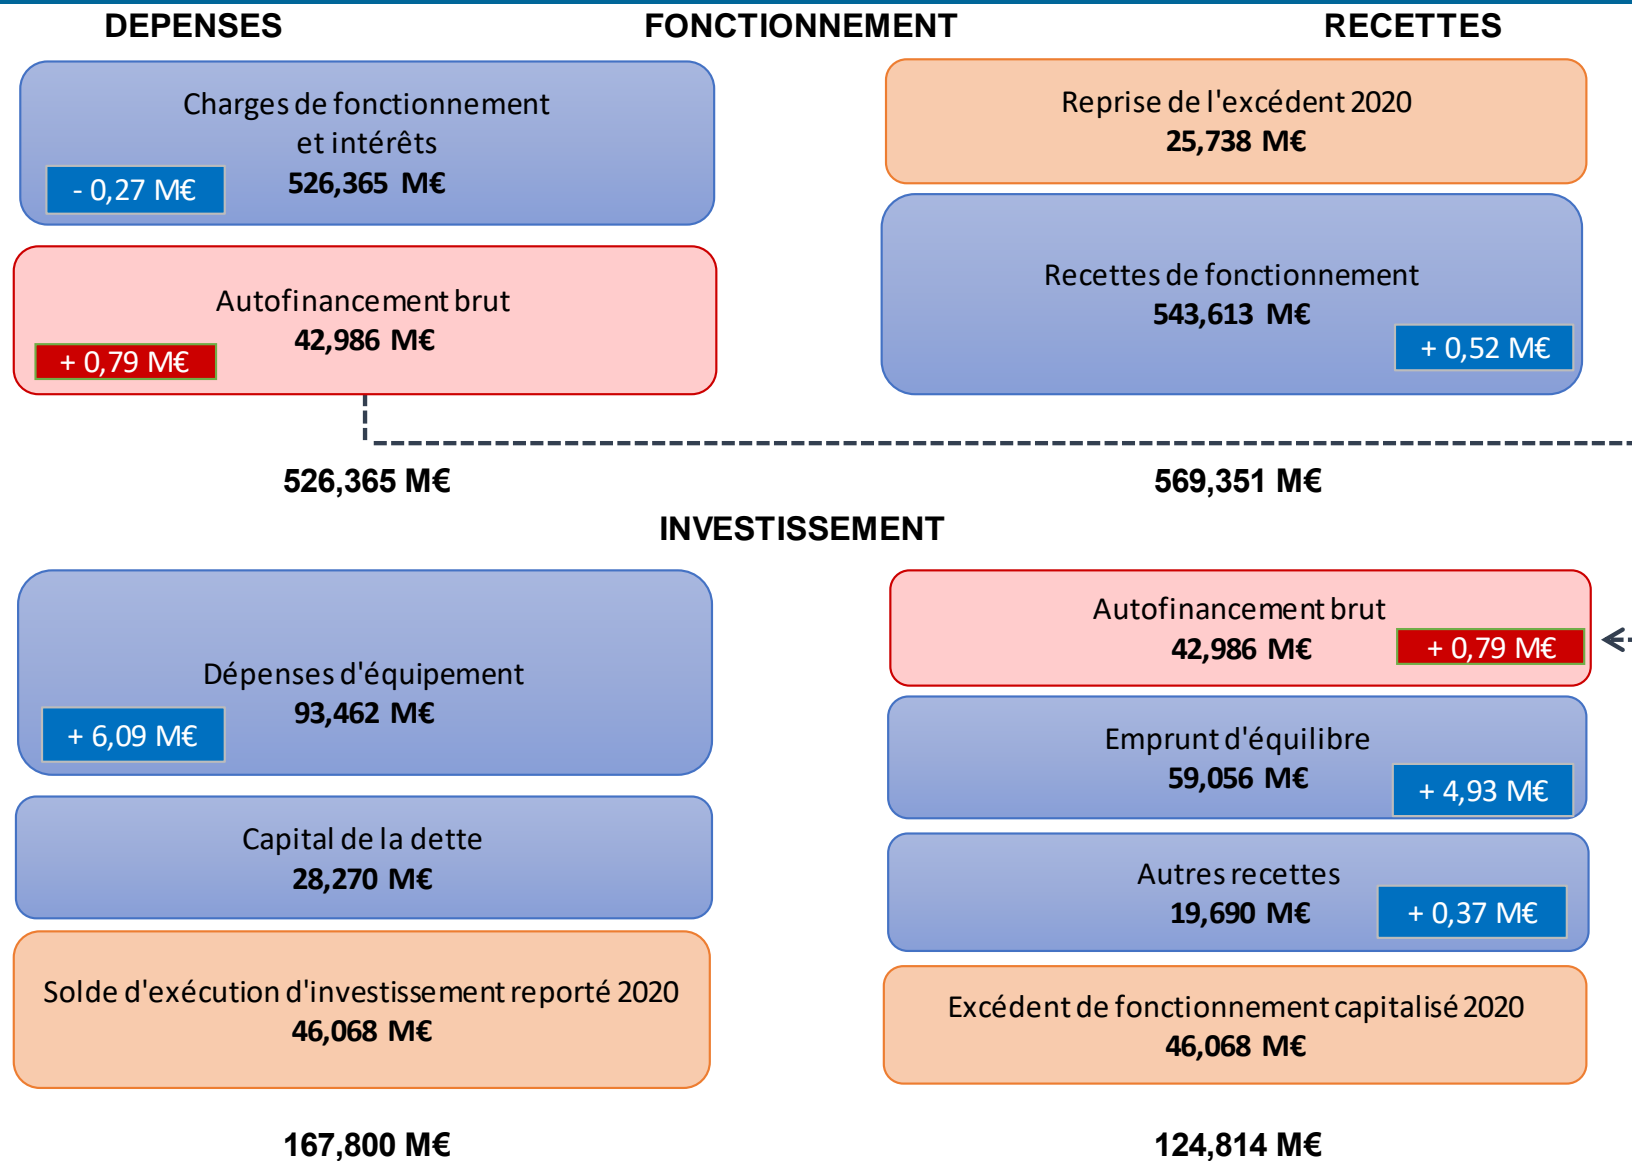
DEPENSES FONCTIONNEMENT RECETTES

Charges de fonctionnement et intérêts
- 0,27 M€
526,365 M€

Autofinancement brut
+ 0,79 M€
42,986 M€

Reprise de l'excédent 2020
25,738 M€

Recettes de fonctionnement
543,613 M€
+ 0,52 M€

526,365 M€

569,351 M€

INVESTISSEMENT

Dépenses d'équipement
+ 6,09 M€
93,462 M€

Capital de la dette
28,270 M€

Solde d'exécution d'investissement reporté 2020
46,068 M€

Autofinancement brut
42,986 M€
+ 0,79 M€

Emprunt d'équilibre
59,056 M€
+ 4,93 M€

Autres recettes
19,690 M€
+ 0,37 M€

Excédent de fonctionnement capitalisé 2020
46,068 M€

167,800 M€

124,814 M€